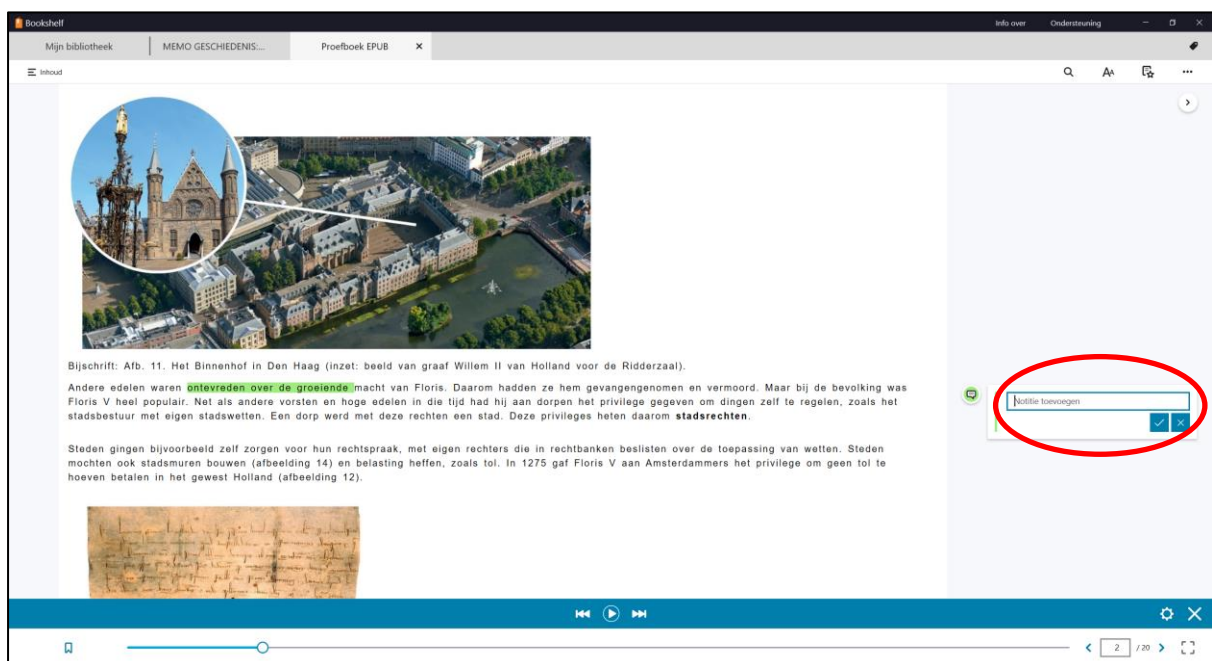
Bookshelf

Info over

Ondersteuning

Mijn bibliotheek

MEMO GESCHIEDENIS:...

Proefboek EPUB

Inhoud

Bijschrift: Afb. 11. Het Binnenhof in Den Haag (inzet: beeld van graaf Willem II van Holland voor de Ridderzaal).

Andere edelen waren ontevreden over de groeiende macht van Floris. Daarom hadden ze hem gevangengenomen en vermoord. Maar bij de bevolking was Floris V heel populair. Net als andere vorsten en hoge edelen in die tijd had hij aan dorpen het privilege gegeven om dingen zelf te regelen, zoals het stadsbestuur met eigen stadswetten. Een dorp werd met deze rechten een stad. Deze privileges heten daarom **stadsrechten**.

Steden gingen bijvoorbeeld zelf zorgen voor hun rechtspraak, met eigen rechters die in rechtbanken beslisten over de toepassing van wetten. Steden mochten ook stadsmuren bouwen (afbeelding 14) en belasting heffen, zoals tol. In 1275 gaf Floris V aan Amsterdammers het privilege om geen tol te hoeven betalen in het gewest Holland (afbeelding 12).

Notitie toevoegen

2 / 20